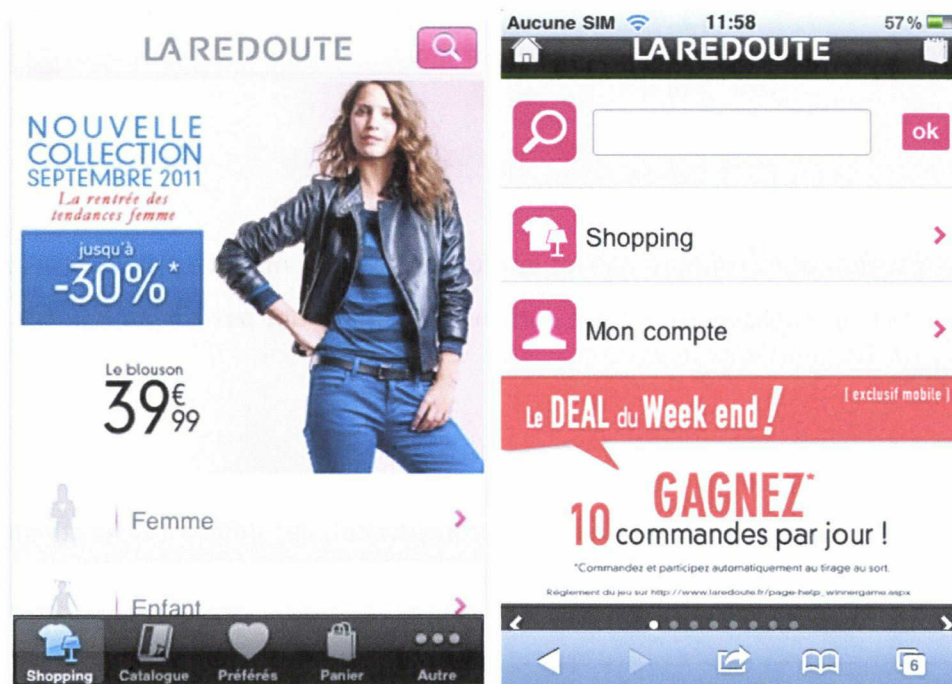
LA REDOUTE

NOUVELLE COLLECTION SEPTEMBRE 2011
La rentrée des tendances femme

jusqu'à -30%*

Le blouson
39€99

Femme

Enfant

Shopping Catalogue Préférés Panier Autre

Aucune SIM 11:58 57 %

LA REDOUTE

ok

Shopping

Mon compte

Le DEAL du Week end !
[ exclusif mobile ]

GAGNEZ*
10 commandes par jour !

*Commandez et participez automatiquement au tirage au sort.

Règlement du jeu sur http://www.laredoute.fr/page-help_winnergame.aspx

6